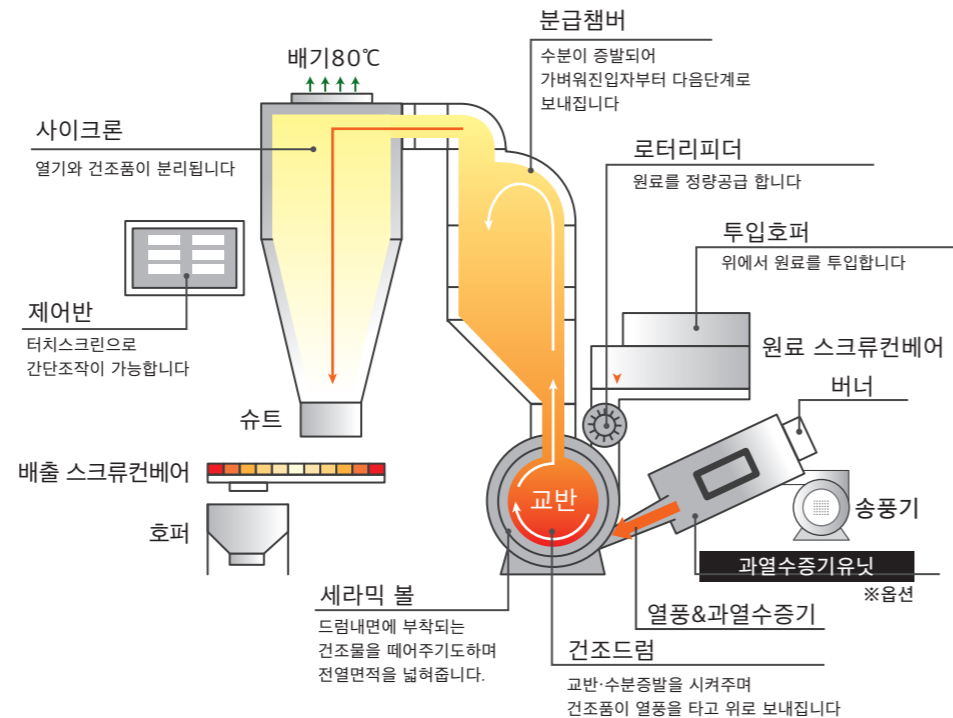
분급챔버

수분이 증발되어 가벼워진입자부터 다음단계로 보내집니다

배기80℃

사이크론

열기와 건조품이 분리됩니다

로터리피더

원료를 정량공급 합니다

투입호퍼

위에서 원료를 투입합니다

제어반

터치스크린으로 간단조작이 가능합니다

원료 스크류컨베어

버너

슈트

배출 스크류컨베어

교반

송풍기

호퍼

과열수증기유닛

※옵션

세라믹 볼

드럼내면에 부착되는 건조물을 떼어주기도하며 전열면적을 넓혀줍니다.

열풍&과열수증기

건조드럼

교반·수분증발을 시켜주며 건조품이 열풍을 타고 위로 보내집니다